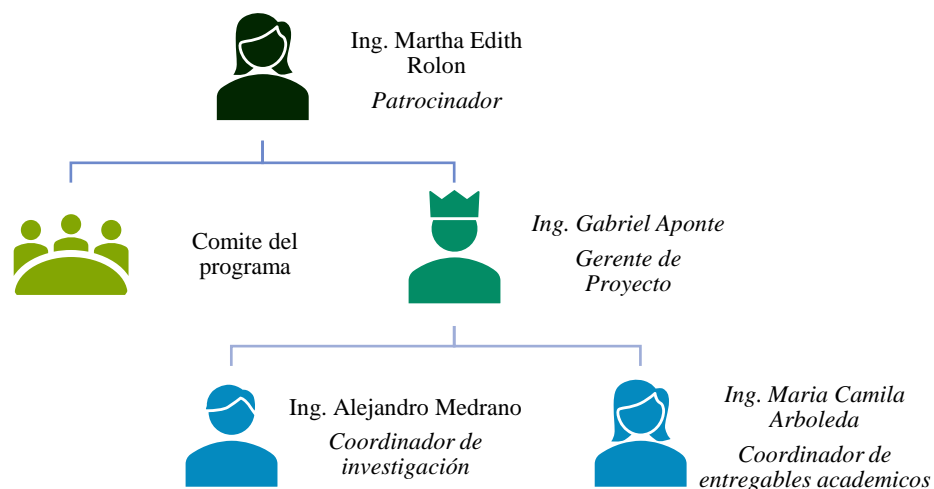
Ing. Martha Edith Rolon

*Patrocinador*

Comite del programa

*Ing. Gabriel Aponte*

*Gerente de Proyecto*

Ing. Alejandro Medrano

*Coordinador de investigación*

*Ing. Maria Camila Arboleda*

*Coordinador de entregables academicos*